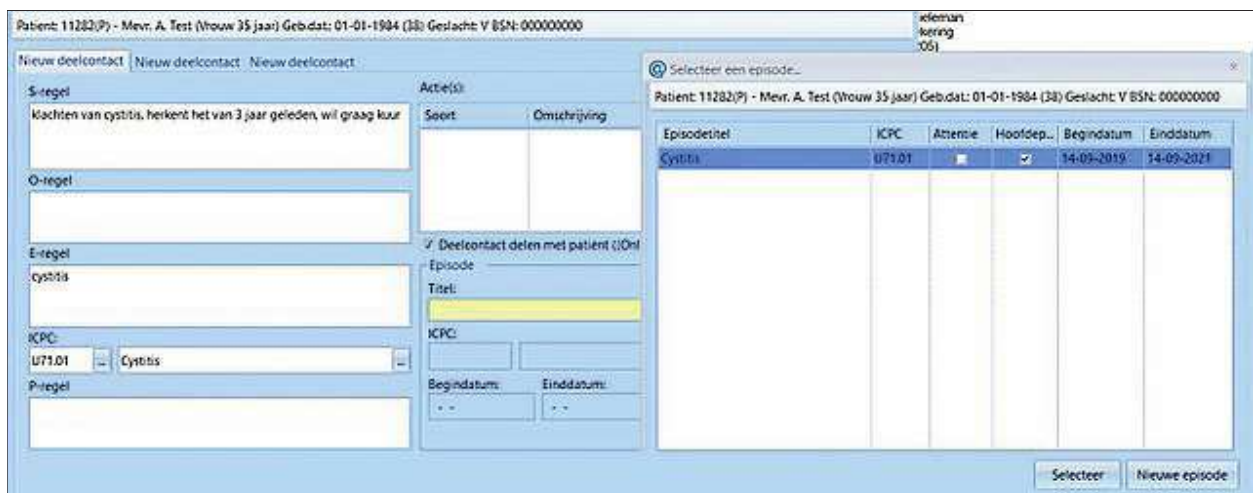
Patient: 11282(P) - Mevr. A. Test (Vrouw 35 jaar) Geb.dat.: 01-01-1984 (38) Geslacht: V BSN: 000000000

ieleman
kering
:05)

Nieuw deelcontact | Nieuw deelcontact | Nieuw deelcontact

S-regel
klachten van cystitis, herkent het van 3 jaar geleden, wil graag kuur

O-regel

E-regel
cystitis

ICPC:
U71.01 | ... | Cystitis | ...

P-regel

Actie(s):

| Soort | Omschrijving |
|---|---|

✓ Deelcontact delen met patient (Onl

Episode
Titel:

ICPC:

Begindatum: - -
Einddatum: - -

Selecteer een episode...

Patient: 11282(P) - Mevr. A. Test (Vrouw 35 jaar) Geb.dat.: 01-01-1984 (38) Geslacht: V BSN: 000000000

| Episodetitel | ICPC | Attentie | Hoofdep... | Begindatum | Einddatum |
|---|---|---|---|---|---|
| Cystitis | U71.01 | ☐ | ☑ | 14-09-2019 | 14-09-2021 |

Selecteer | Nieuwe episode